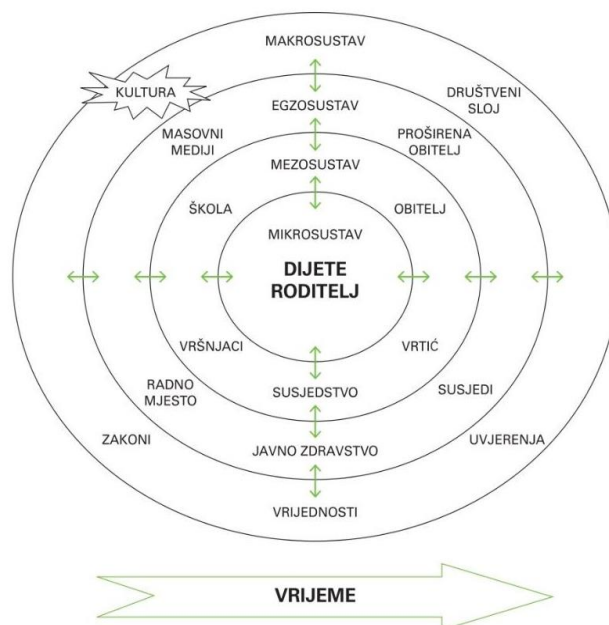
MAKROSUSTAV

KULTURA

DRUŠTVENI SLOJ

EGZOSUSTAV

MASOVNI MEDIJI

PROŠIRENA OBITELJ

MEZOSUSTAV

ŠKOLA

OBITELJ

MIKROSUSTAV

DIJETE RODITELJ

VRŠNJACI

VRTIĆ

RADNO MJESTO

SUSJEDSTVO

SUSJEDI

ZAKONI

JAVNO ZDRAVSTVO

UVJERENJA

VRIJEDNOSTI

VRIJEME